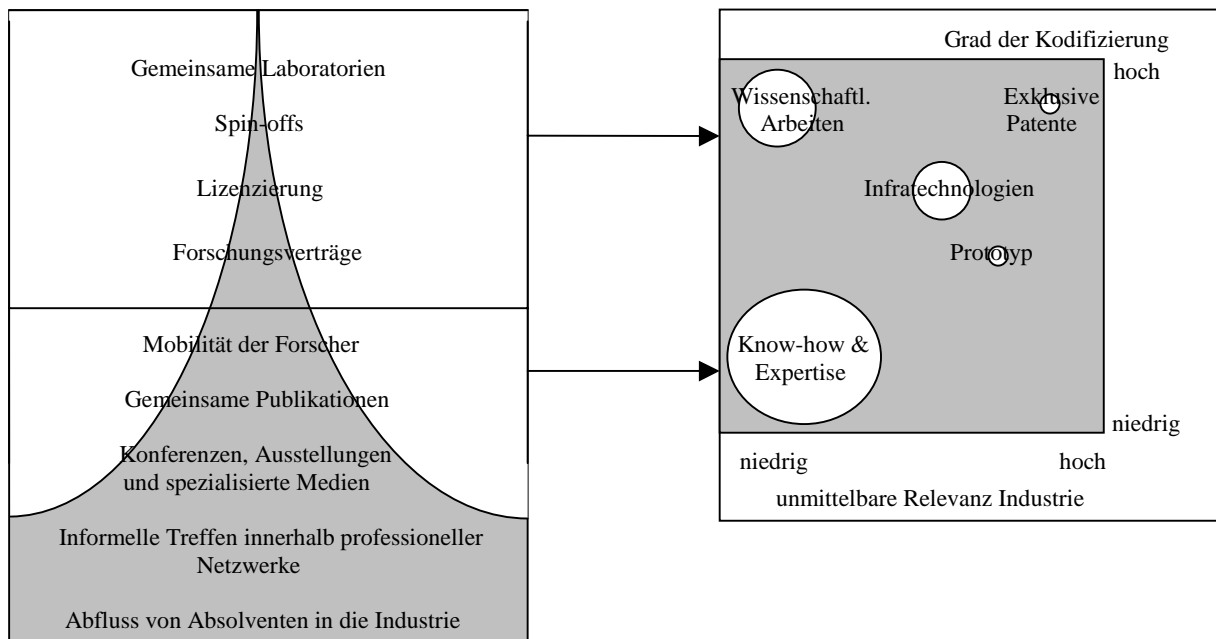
Gemeinsame Laboratorien

Spin-offs

Lizenzierung

Forschungsverträge

Mobilität der Forscher

Gemeinsame Publikationen

Konferenzen, Ausstellungen und spezialisierte Medien

Informelle Treffen innerhalb professioneller Netzwerke

Abfluss von Absolventen in die Industrie

Grad der Kodifizierung

hoch

Wissenschaftl. Arbeiten

Exklusive Patente

Infratechnologien

Prototyp

Know-how & Expertise

niedrig

niedrig

hoch

unmittelbare Relevanz Industrie